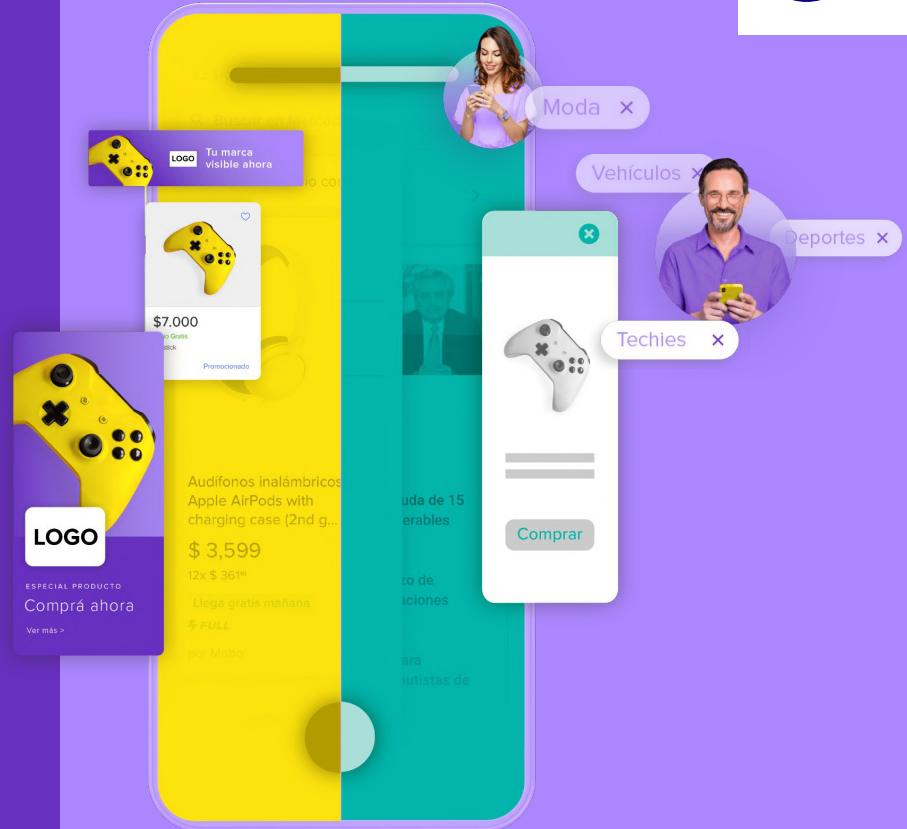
Moda ×

Vehículos ×

Deportes ×

Techies ×

LOGO Tu marca visible ahora

$7.000
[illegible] Gratis
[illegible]ick
Promocionado

LOGO
ESPECIAL PRODUCTO
Comprá ahora
Ver más >

Audífonos inalámbricos Apple AirPods with charging case (2nd g...
$ 3,599
12x $ 361
Llega gratis mañana
FULL
por Mabo

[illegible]uda de 15 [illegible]erables
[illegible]o de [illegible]aciones
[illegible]ara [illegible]utistas de

Comprar